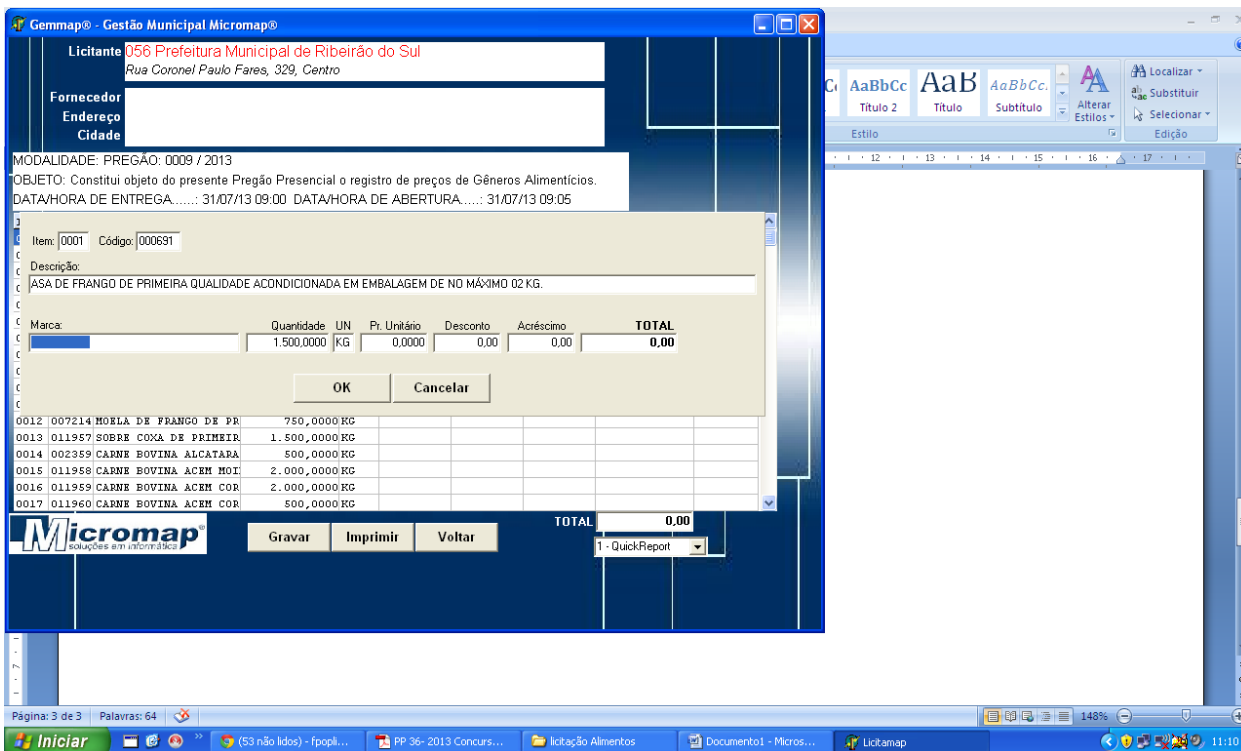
Gemmap® - Gestão Municipal Micromap®

Licitante 056 Prefeitura Municipal de Ribeirão do Sul
Rua Coronel Paulo Fares, 329, Centro

Fornecedor
Endereço
Cidade

MODALIDADE: PREGÃO: 0009 / 2013
OBJETO: Constitui objeto do presente Pregão Presencial o registro de preços de Gêneros Alimentícios.
DATA/HORA DE ENTREGA......: 31/07/13 09:00 DATA/HORA DE ABERTURA.....: 31/07/13 09:05

Item: 0001 Código: 000691
Descrição:
ASA DE FRANGO DE PRIMEIRA QUALIDADE ACONDICIONADA EM EMBALAGEM DE NO MÁXIMO 02 KG.

| Marca: | Quantidade | UN | Pr. Unitário | Desconto | Acréscimo | TOTAL |
|---|---|---|---|---|---|---|
| | 1.500,0000 | KG | 0,0000 | 0,00 | 0,00 | 0,00 |

OK Cancelar

| | | | | |
|---|---|---|---|---|
| 0012 | 007214 | MOELA DE FRANGO DE PR | 750,0000 | KG |
| 0013 | 011957 | SOBRE COXA DE PRIMEIR | 1.500,0000 | KG |
| 0014 | 002359 | CARNE BOVINA ALCATARA | 500,0000 | KG |
| 0015 | 011958 | CARNE BOVINA ACEM MOI | 2.000,0000 | KG |
| 0016 | 011959 | CARNE BOVINA ACEM COR | 2.000,0000 | KG |
| 0017 | 011960 | CARNE BOVINA ACEM COR | 500,0000 | KG |

Micromap® soluções em informática
Gravar Imprimir Voltar
TOTAL 0,00
1 - QuickReport

AaBbCc AaB AaBbCc.
Título 2 Título Subtítulo
Alterar Estilos
Estilo
Localizar
Substituir
Selecionar
Edição

Página: 3 de 3 Palavras: 64
148%
Iniciar
(53 não lidos) - fpopli...
PP 36- 2013 Concurs...
licitação Alimentos
Documento1 - Micros...
Licitamap
11:10